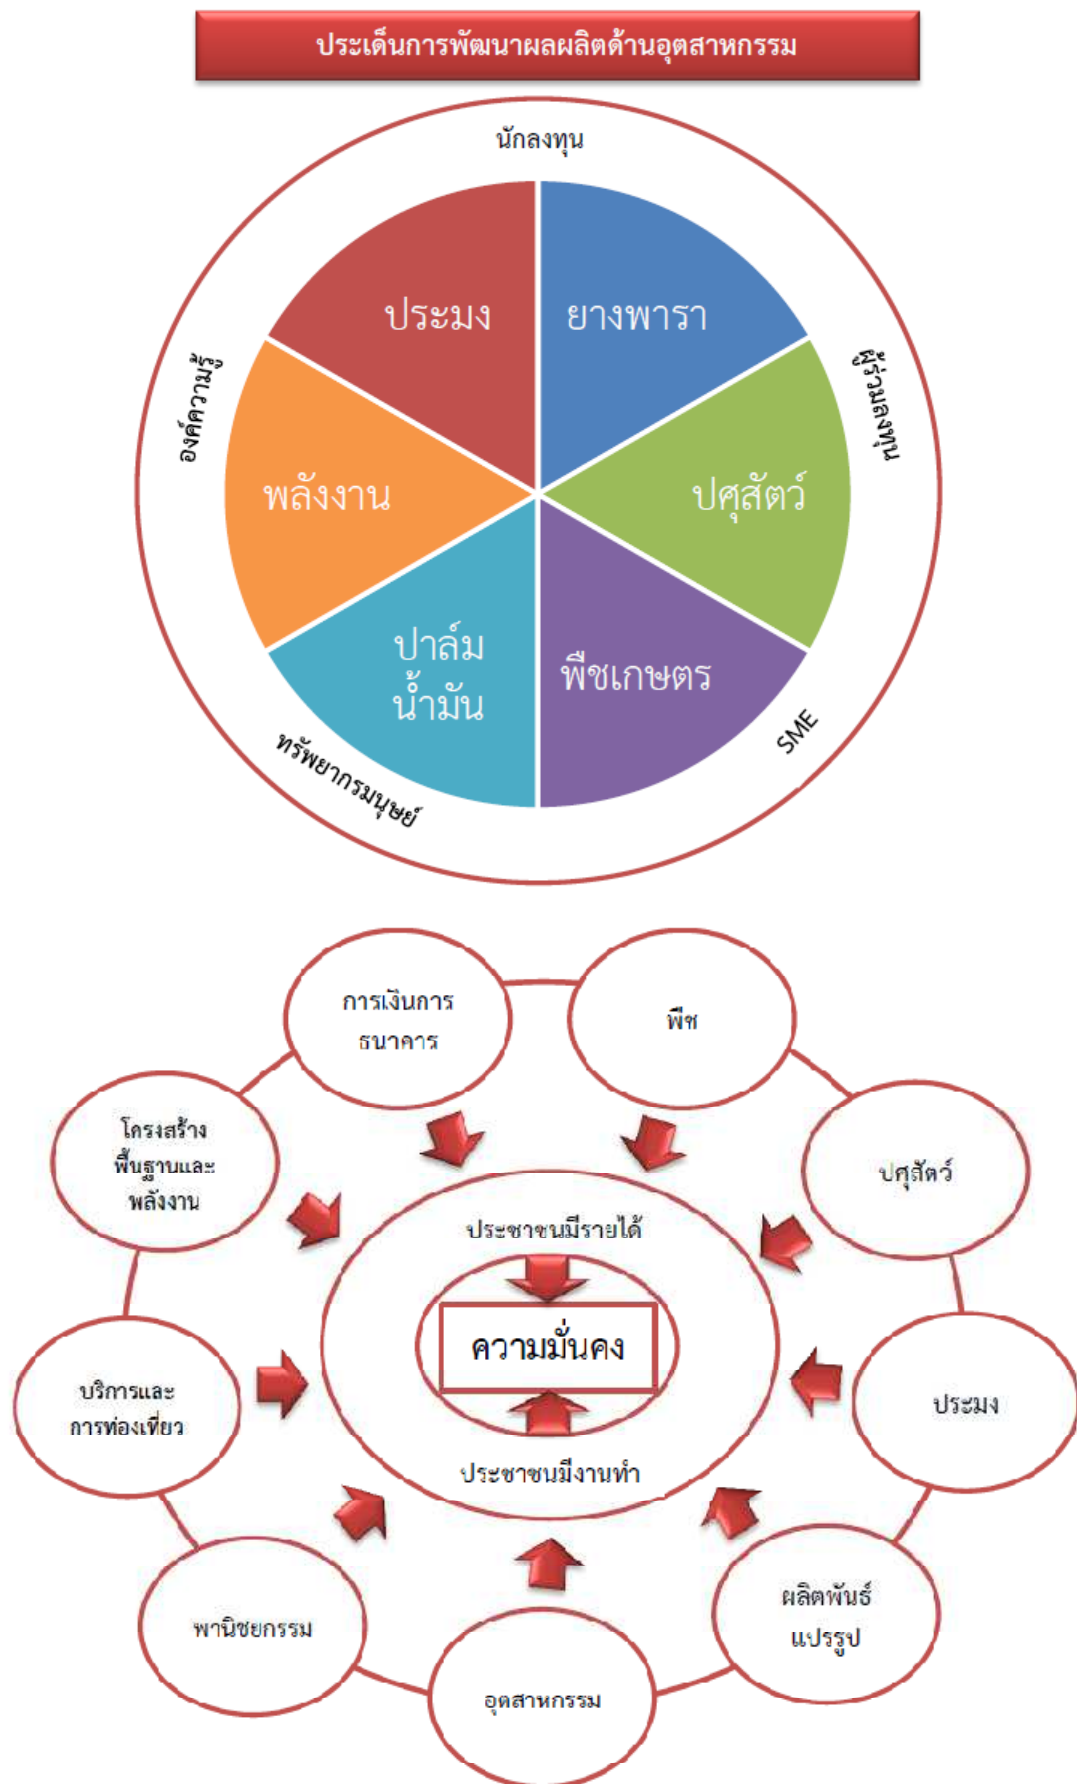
ประเด็นการพัฒนาผลผลิตด้านอุตสาหกรรม

นักลงทุน

ประมง

ยางพารา

องค์ความรู้

ผู้ร่วมลงทุน

พลังงาน

ปศุสัตว์

ปาล์มน้ำมัน

พืชเกษตร

ทรัพยากรมนุษย์

SME

การเงินการธนาคาร

พืช

โครงสร้างพื้นฐานและพลังงาน

ปศุสัตว์

ประชาชนมีรายได้

ความมั่นคง

บริการและการท่องเที่ยว

ประมง

ประชาชนมีงานทำ

พาณิชยกรรม

ผลิตพันธ์แปรรูป

อุตสาหกรรม